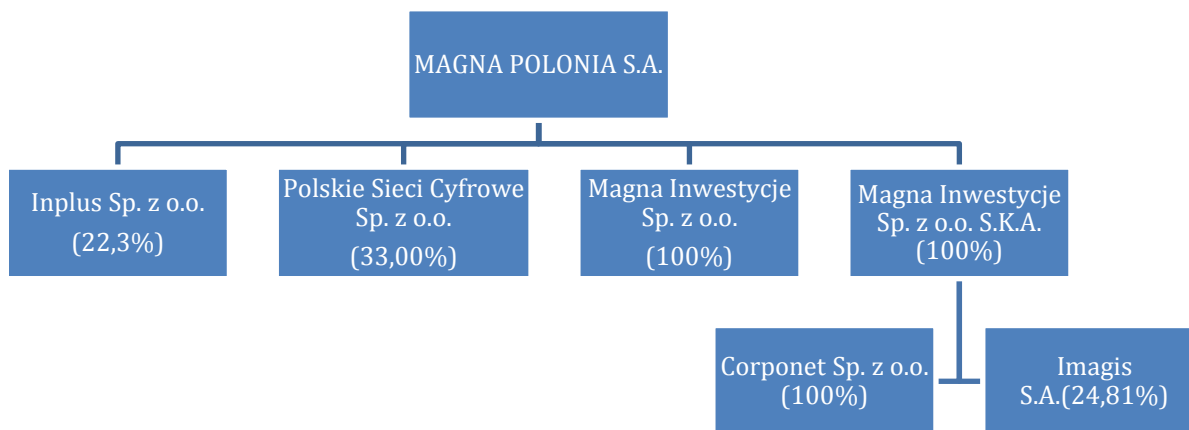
MAGNA POLONIA S.A.

Inplus Sp. z o.o.
(22,3%)

Polskie Sieci Cyfrowe Sp. z o.o.
(33,00%)

Magna Inwestycje Sp. z o.o.
(100%)

Magna Inwestycje Sp. z o.o. S.K.A.
(100%)

Corponet Sp. z o.o.
(100%)

Imagis S.A.(24,81%)